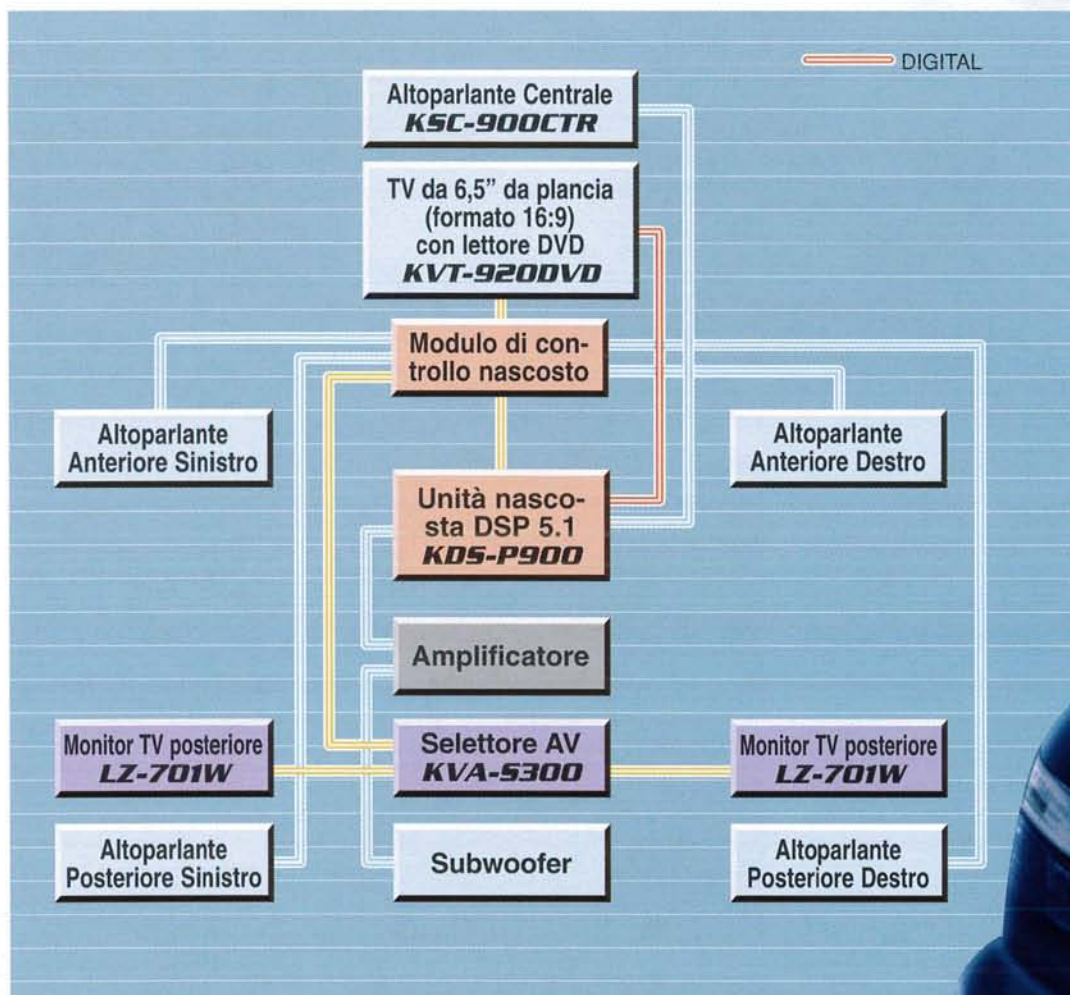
DIGITAL

Altoparlante Centrale
KSC-900CTR

TV da 6,5" da plancia (formato 16:9) con lettore DVD
KVT-920DVD

Modulo di controllo nascosto

Altoparlante Anteriore Sinistro

Altoparlante Anteriore Destro

Unità nascosta DSP 5.1
KDS-P900

Amplificatore

Monitor TV posteriore
LZ-701W

Selettore AV
KVA-S300

Monitor TV posteriore
LZ-701W

Altoparlante Posteriore Sinistro

Subwoofer

Altoparlante Posteriore Destro